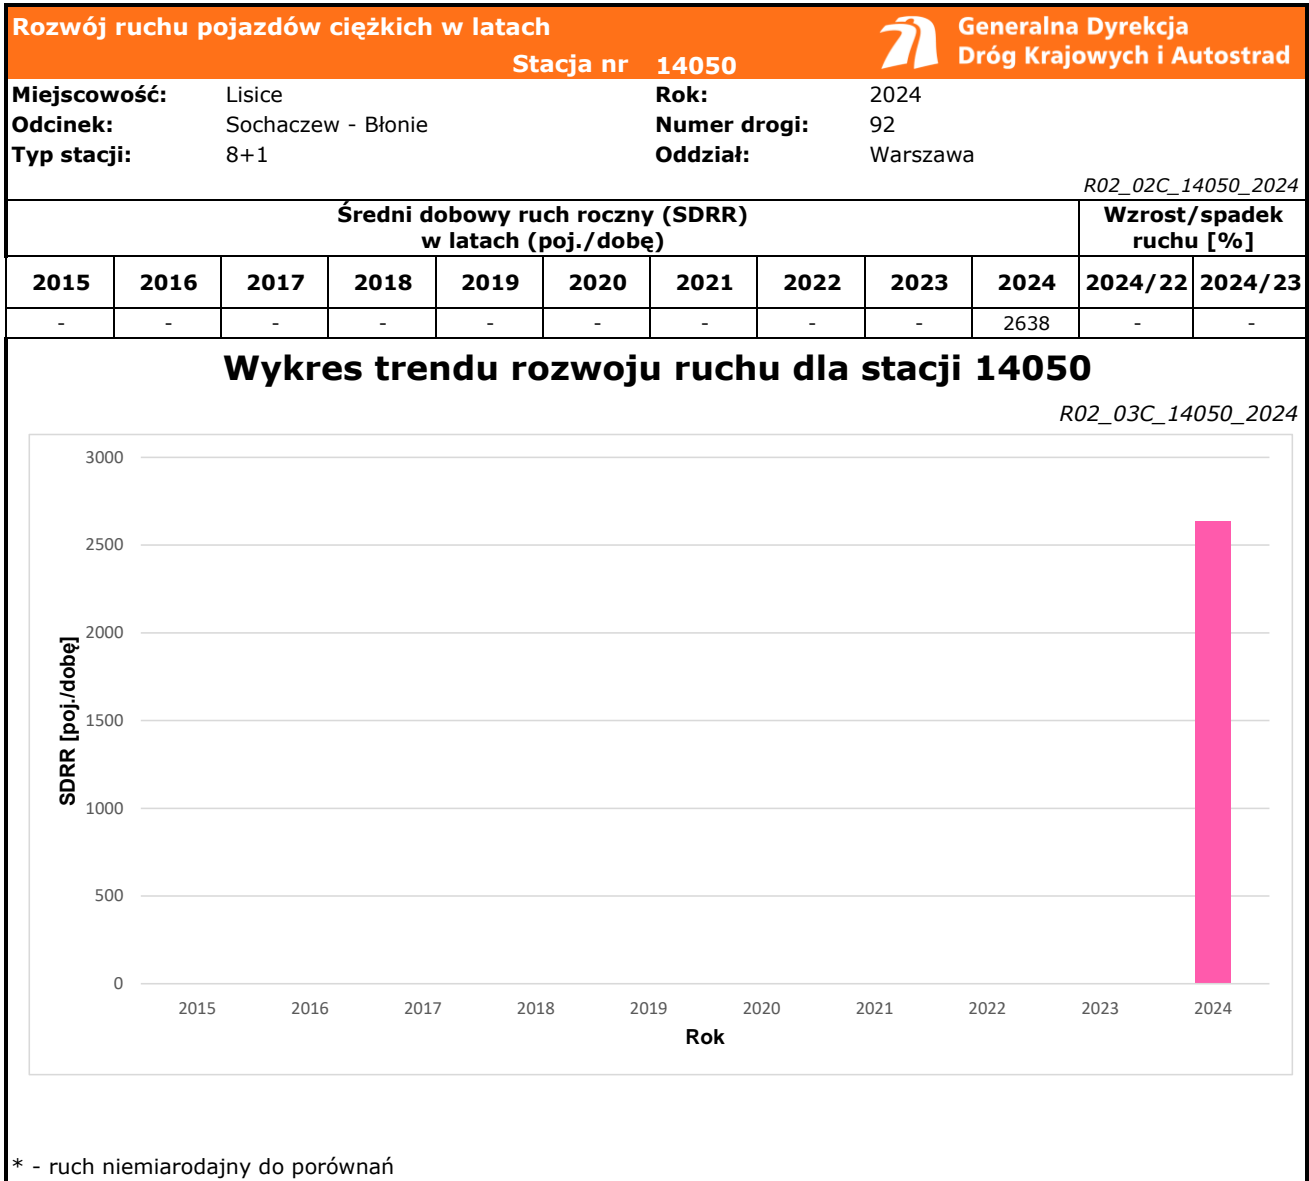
Rozwój ruchu pojazdów ciężkich w latach

Stacja nr 14050

Generalna Dyrekcja Dróg Krajowych i Autostrad

Miejscowość: Lisice
Odcinek: Sochaczew - Błonie
Typ stacji: 8+1

Rok: 2024
Numer drogi: 92
Oddział: Warszawa

R02_02C_14050_2024

| Średni dobowy ruch roczny (SDRR) w latach (poj./dobę) | | | | | | | | | | Wzrost/spadek ruchu [%] | |
|---|---|---|---|---|---|---|---|---|---|---|---|
| 2015 | 2016 | 2017 | 2018 | 2019 | 2020 | 2021 | 2022 | 2023 | 2024 | 2024/22 | 2024/23 |
| - | - | - | - | - | - | - | - | - | 2638 | - | - |

Wykres trendu rozwoju ruchu dla stacji 14050

R02_03C_14050_2024

3000
2500
2000
1500
1000
500
0

SDRR [poj./dobę]

2015 2016 2017 2018 2019 2020 2021 2022 2023 2024

Rok

* - ruch niemiarodajny do porównań